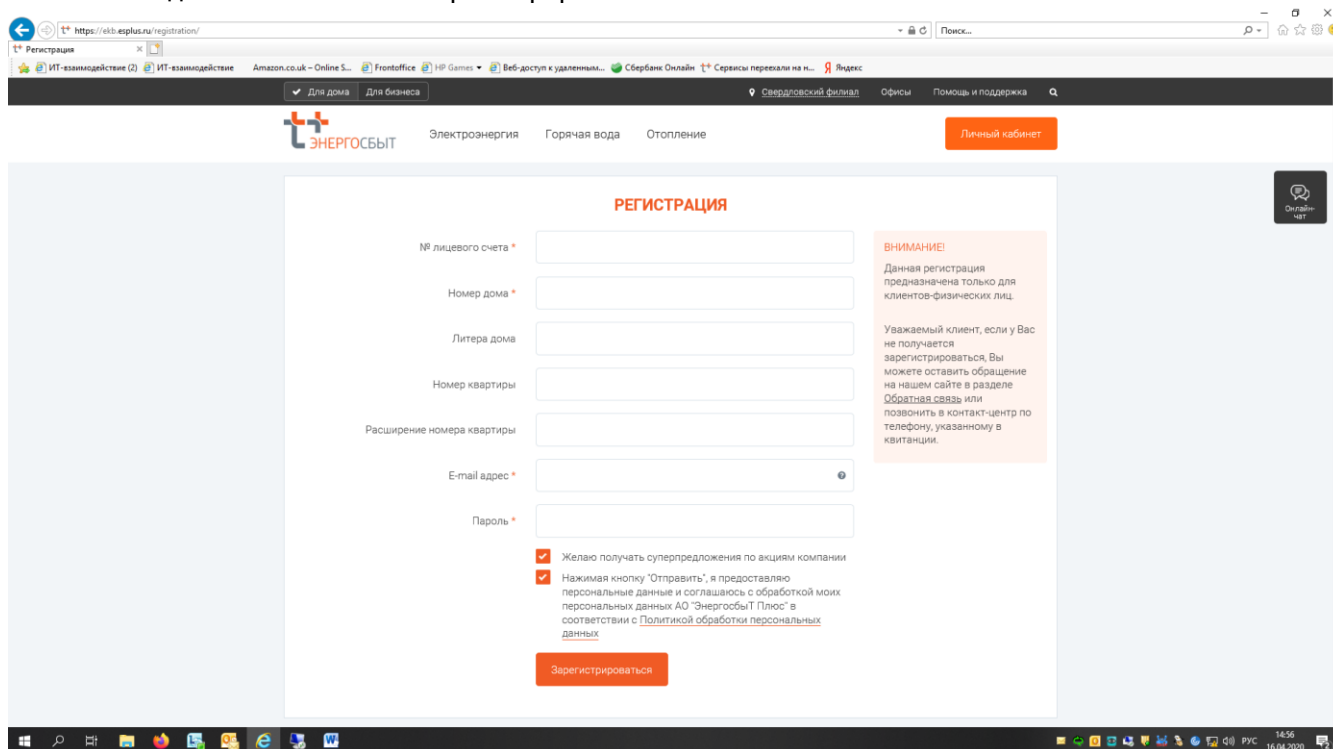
https://ekb.esplus.ru/registration/
Поиск...
Регистрация
ИТ-взаимодействие (2) ИТ-взаимодействие Amazon.co.uk – Online S... Frontoffice HP Games Веб-доступ к удаленным... Сбербанк Онлайн Сервисы переехали на н... Яндекс

Для дома Для бизнеса
Свердловский филиал Офисы Помощь и поддержка

ЭНЕРГОСБЫТ
Электроэнергия Горячая вода Отопление
Личный кабинет

Онлайн-чат

РЕГИСТРАЦИЯ

№ лицевого счета *
Номер дома *
Литера дома
Номер квартиры
Расширение номера квартиры
E-mail адрес *
Пароль *

ВНИМАНИЕ!
Данная регистрация предназначена только для клиентов-физических лиц.

Уважаемый клиент, если у Вас не получается зарегистрироваться, Вы можете оставить обращение на нашем сайте в разделе Обратная связь или позвонить в контакт-центр по телефону, указанному в квитанции.

Желаю получать суперпредложения по акциям компании
Нажимая кнопку "Отправить", я предоставляю персональные данные и соглашаюсь с обработкой моих персональных данных АО "ЭнергосбыТ Плюс" в соответствии с Политикой обработки персональных данных

Зарегистрироваться

РУС 14:56 16.04.2020